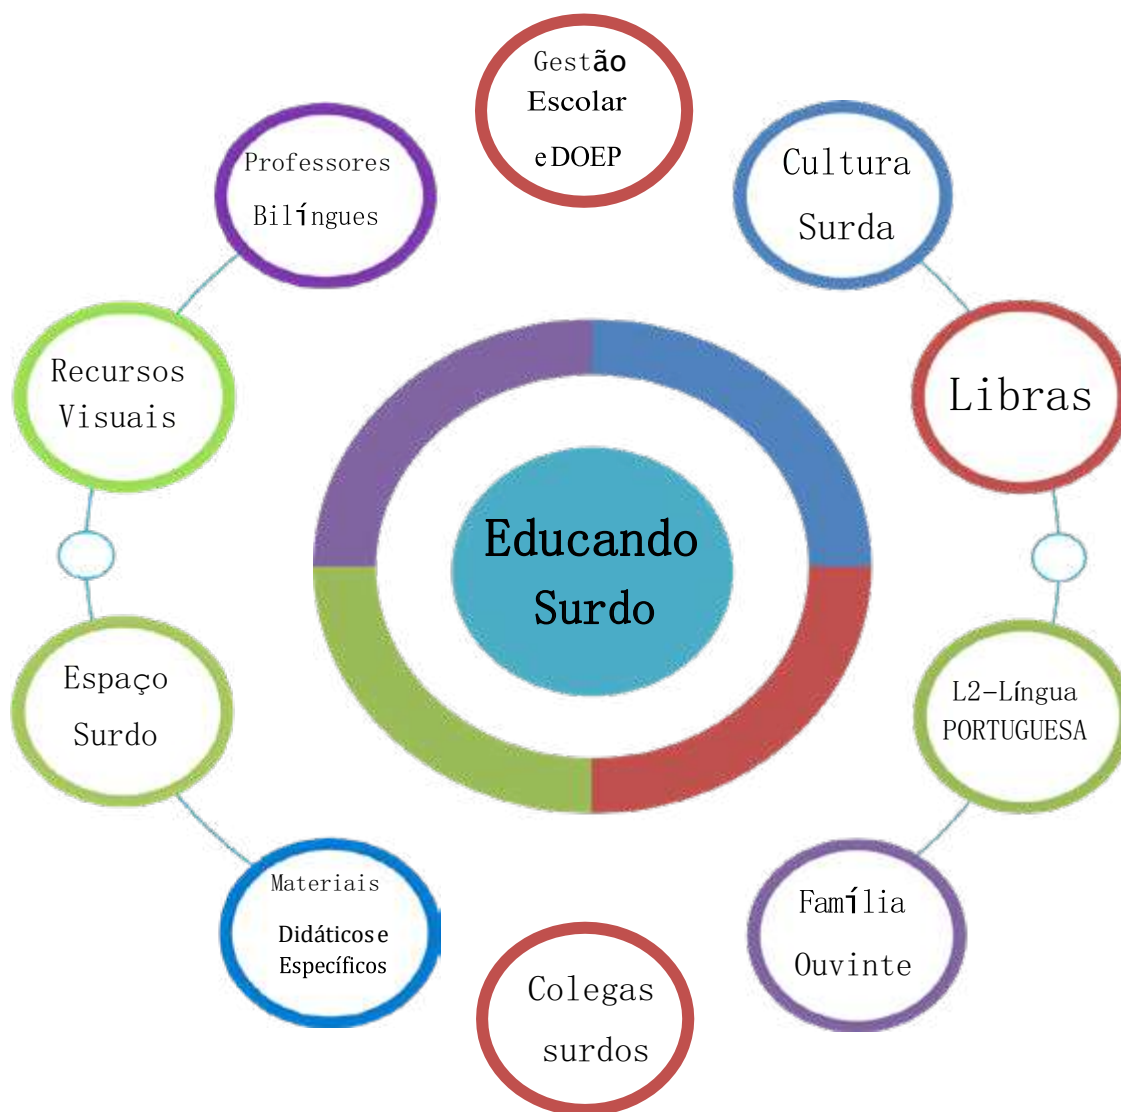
Gestão Escolar e DOEP

Cultura Surda

Libras

L2-Língua PORTUGUESA

Família Ouvinte

Colegas surdos

Materiais Didáticos e Específicos

Espaço Surdo

Recursos Visuais

Professores Bilíngues

Educando Surdo